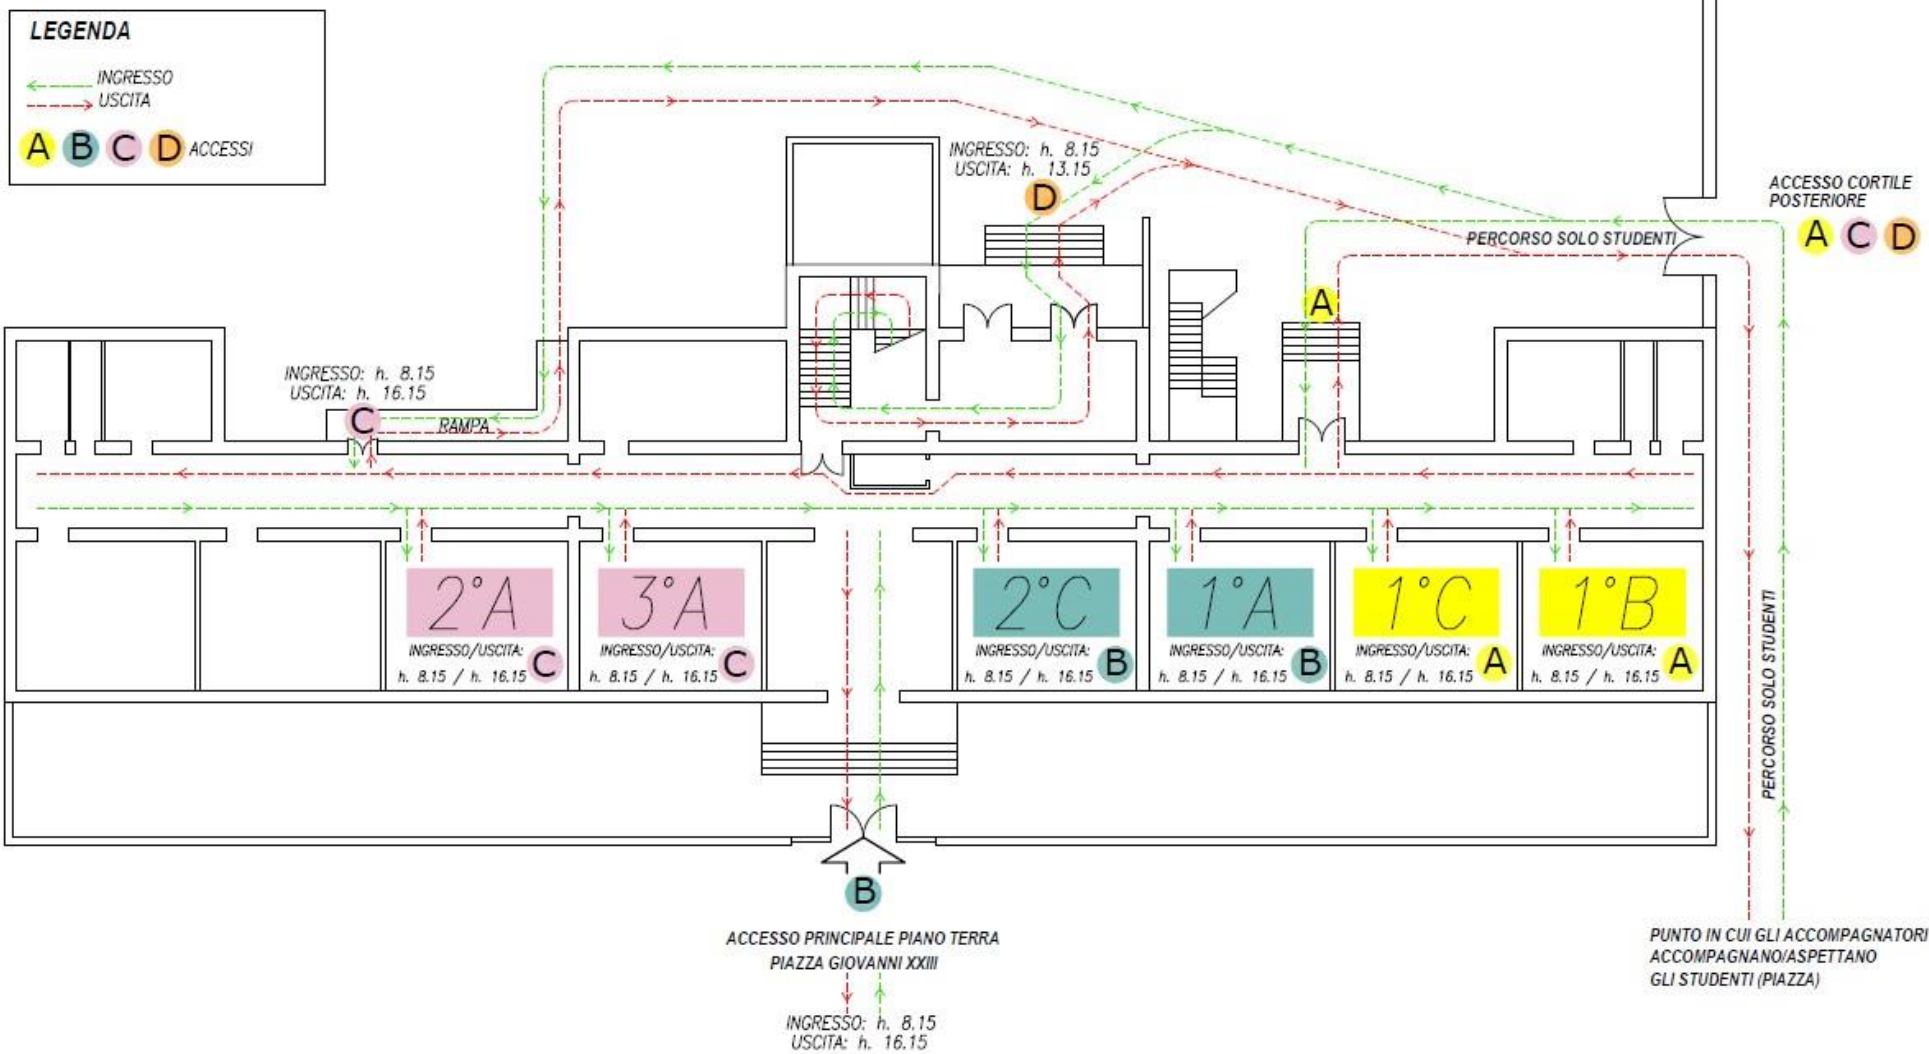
LEGENDA

INGRESSO
USCITA

A B C D ACCESSI

INGRESSO: h. 8.15
USCITA: h. 13.15
D

ACCESSO CORTILE POSTERIORE
A C D

PERCORSO SOLO STUDENTI

A

INGRESSO: h. 8.15
USCITA: h. 16.15
C

RAMPA

2°A
INGRESSO/USCITA:
h. 8.15 / h. 16.15 C

3°A
INGRESSO/USCITA:
h. 8.15 / h. 16.15 C

2°C
INGRESSO/USCITA:
h. 8.15 / h. 16.15 B

1°A
INGRESSO/USCITA:
h. 8.15 / h. 16.15 B

1°C
INGRESSO/USCITA:
h. 8.15 / h. 16.15 A

1°B
INGRESSO/USCITA:
h. 8.15 / h. 16.15 A

PERCORSO SOLO STUDENTI

B

ACCESSO PRINCIPALE PIANO TERRA
PIAZZA GIOVANNI XXIII

INGRESSO: h. 8.15
USCITA: h. 16.15

PUNTO IN CUI GLI ACCOMPAGNATORI ACCOMPAGNANO/ASPETTANO GLI STUDENTI (PIAZZA)